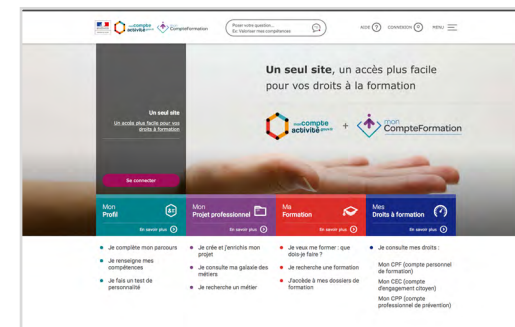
mon compte activité · mon CompteFormation

Poser votre question...
Ex: Valoriser mes compétences

AIDE ? CONNEXION MENU

Un seul site, un accès plus facile pour vos droits à la formation

mon compte activité + mon CompteFormation

Un seul site
Un accès plus facile pour vos droits à formation

Se connecter

Mon Profil
En savoir plus

Mon Projet professionnel
En savoir plus

Ma Formation
En savoir plus

Mes Droits à formation
En savoir plus

Je complète mon parcours
Je renseigne mes compétences
Je fais un test de personnalité

Je crée et j'enrichis mon projet
Je consulte ma galaxie des métiers
Je recherche un métier

Je veux me former : que dois-je faire ?
Je recherche une formation
J'accède à mes dossiers de formation

Je consulte mes droits :
Mon CPF (compte personnel de formation)
Mon CEC (compte d'engagement citoyen)
Mon CPP (compte professionnel de prévention)